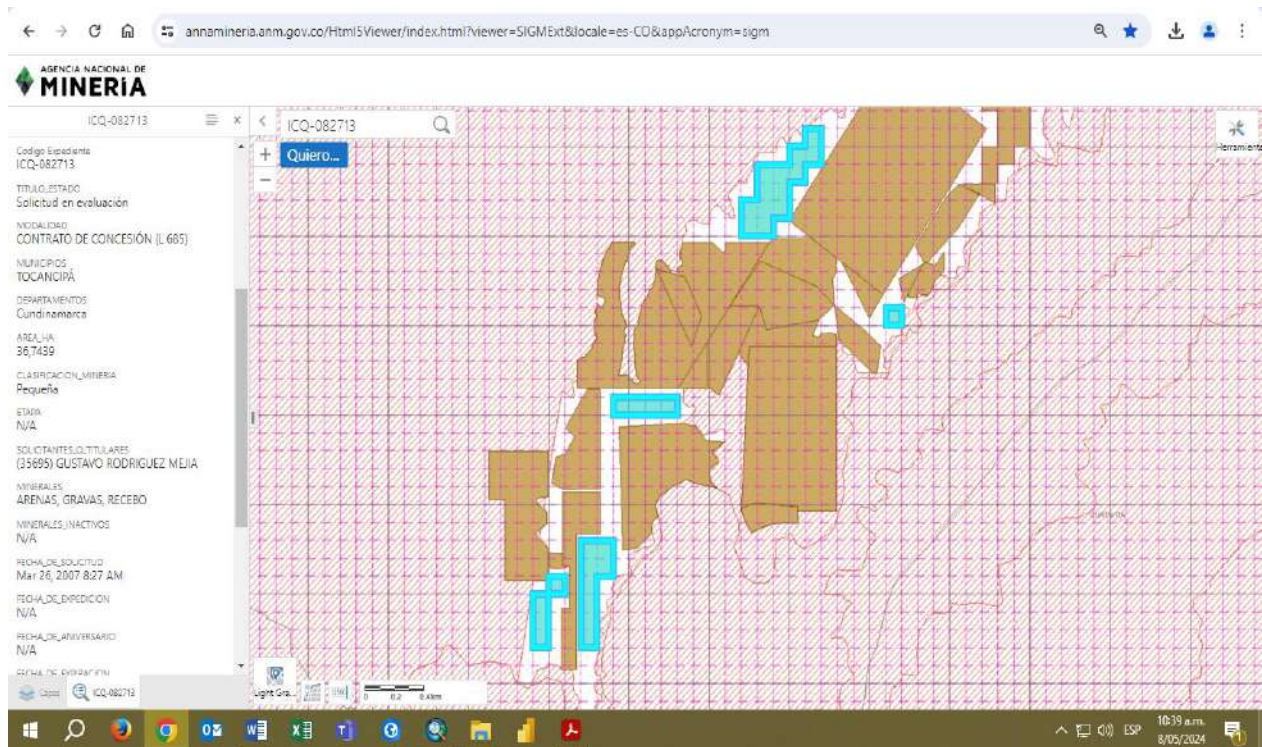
annamineria.anm.gov.co/Html5Viewer/index.html?viewer=SIGMExt&locale=es-CO&appAcronym=sigm

AGENCIA NACIONAL DE
MINERÍA

ICQ-082713

ICQ-082713
Quiero...

Herramientas

Codigo Expediente
ICQ-082713

TITULO_ESTADO
Solicitud en evaluación

MODALIDAD
CONTRATO DE CONCESIÓN (L 685)

MUNICIPIOS
TOCANCIPÁ

DEPARTAMENTOS
Cundinamarca

AREA_HA
36,7439

CLASIFICACION_MINERIA
Pequeña

ETAPA
N/A

SOLICITANTES_O_TITULARES
(35695) GUSTAVO RODRIGUEZ MEJIA

MINERALES
ARENAS, GRAVAS, RECEBO

MINERALES_INACTIVOS
N/A

FECHA_DE_SOLICITUD
Mar 26, 2007 8:27 AM

FECHA_DE_EXPEDICION
N/A

FECHA_DE_ANIVERSARIO
N/A

FECHA_DE_EXPIRACION

Capas ICQ-082713

Light Gra...

0 0.2 0.4km

ESP 10:39 a.m. 8/05/2024